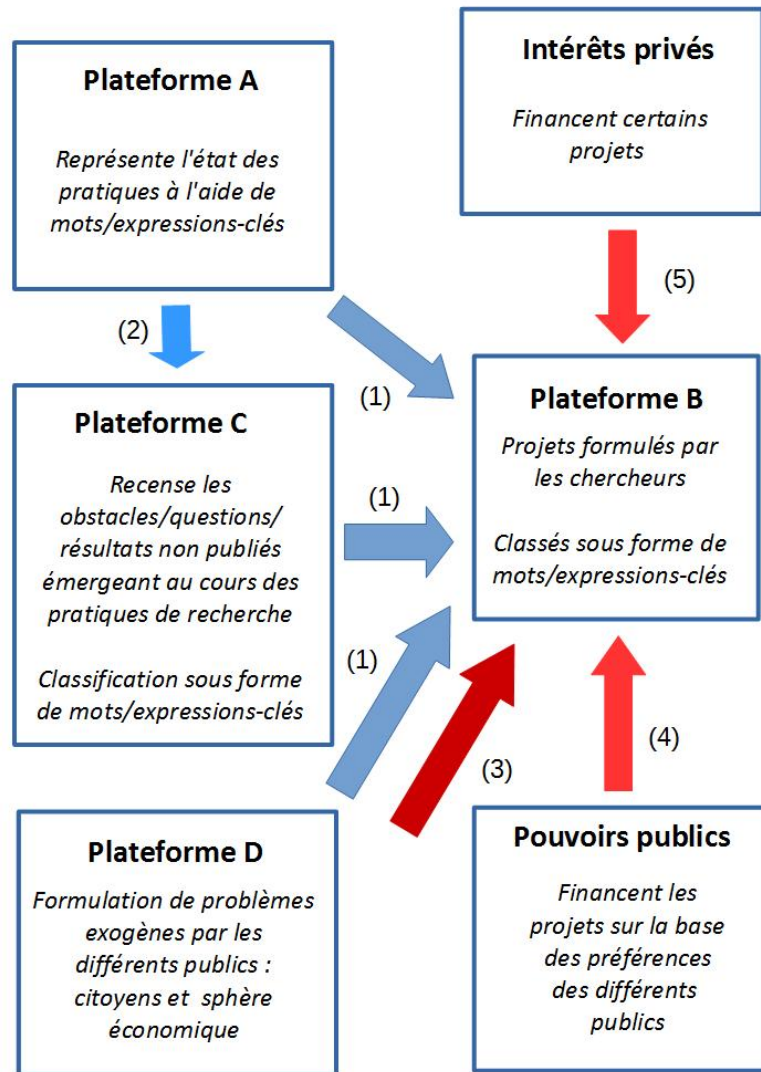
Plateforme A

Représente l'état des pratiques à l'aide de mots/expressions-clés

Intérêts privés

Financent certains projets

(5)

(2)

(1)

Plateforme C

Recense les obstacles/questions/ résultats non publiés émergeant au cours des pratiques de recherche

Classification sous forme de mots/expressions-clés

(1)

Plateforme B

Projets formulés par les chercheurs

Classés sous forme de mots/expressions-clés

(1)

(4)

(3)

Plateforme D

Formulation de problèmes exogènes par les différents publics : citoyens et sphère économique

Pouvoirs publics

Financent les projets sur la base des préférences des différents publics